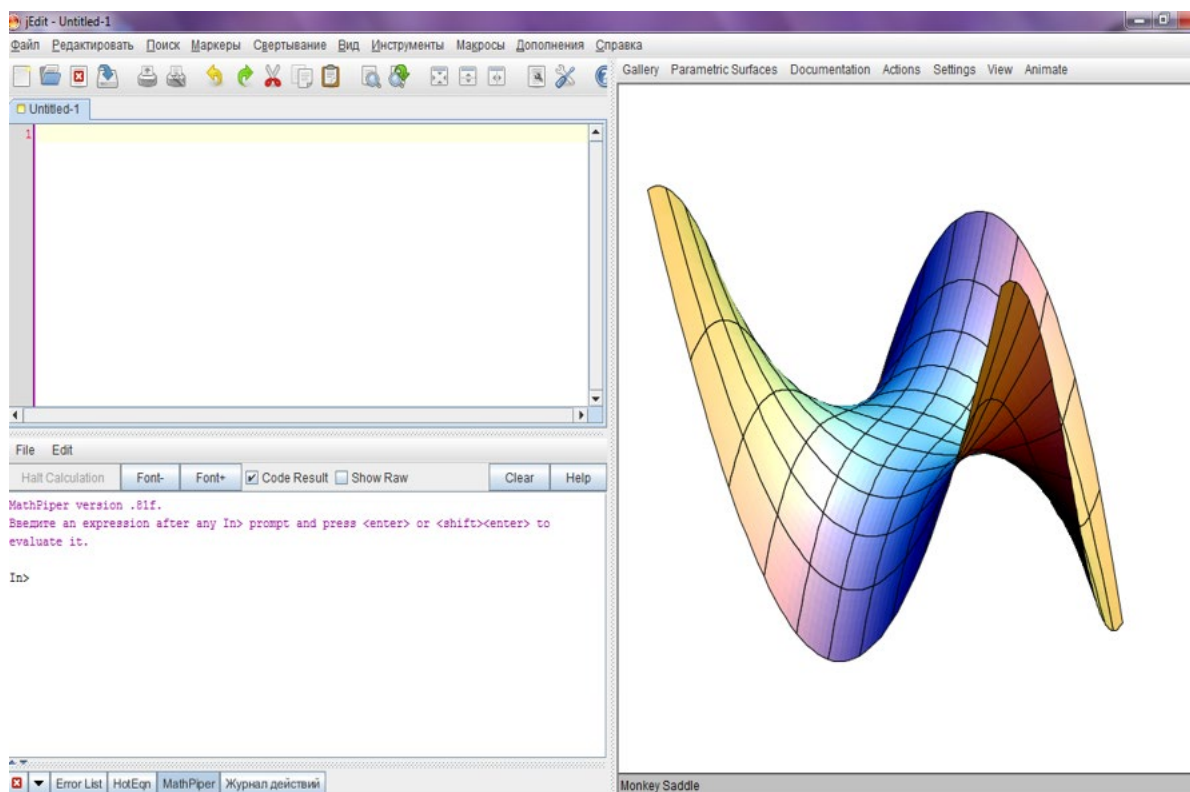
jEdit - Untitled-1

Файл Редактировать Поиск Маркеры Свертывание Вид Инструменты Макросы Дополнения Справка

Gallery Parametric Surfaces Documentation Actions Settings View Animate

Untitled-1

1

File Edit

Halt Calculation Font- Font+ Code Result Show Raw Clear Help

MathPiper version .81f.
Введите an expression after any In> prompt and press <enter> or <shift><enter> to evaluate it.

In>

Error List HotEqn MathPiper Журнал действий

Monkey Saddle